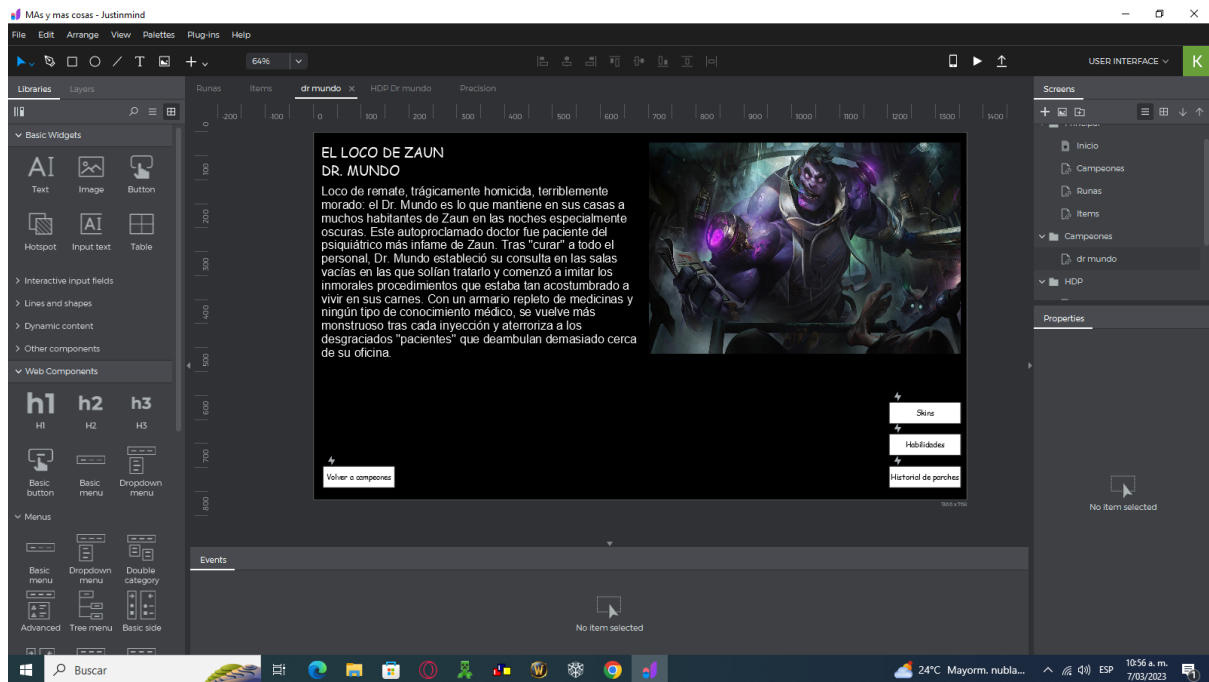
MAs y mas cosas - Justinmind

File Edit Arrange View Palettes Plug-ins Help

64%

USER INTERFACE

K

Libraries Layers

Basic Widgets

Text Image Button

Hotspot Input text Table

Interactive input fields

Lines and shapes

Dynamic content

Other components

Web Components

h1 h2 h3

H1 H2 H3

Basic button Basic menu Dropdown menu

Menus

Basic menu Dropdown menu Double category

Advanced Tree menu Basic side

Runas Items dr mundo × HDP Dr mundo Precision

-200 -100 0 100 200 300 400 500 600 700 800 900 1000 1100 1200 1300 1400

EL LOCO DE ZAUN
DR. MUNDO

Loco de remate, trágicamente homicida, terriblemente morado: el Dr. Mundo es lo que mantiene en sus casas a muchos habitantes de Zaun en las noches especialmente oscuras. Este autoproclamado doctor fue paciente del psiquiátrico más infame de Zaun. Tras "curar" a todo el personal, Dr. Mundo estableció su consulta en las salas vacías en las que solían tratarlo y comenzó a imitar los inmorales procedimientos que estaba tan acostumbrado a vivir en sus carnes. Con un armario repleto de medicinas y ningún tipo de conocimiento médico, se vuelve más monstruoso tras cada inyección y aterroriza a los desgraciados "pacientes" que deambulan demasiado cerca de su oficina.

Skins

Habilidades

Volver a campeones

Historial de parches

Events

No item selected

Screens

Inicio

Campeones

Runas

Items

Campeones

dr mundo

HDP

Properties

No item selected

Buscar

24°C Mayorm. nubla...

ESP

10:56 a. m.
7/03/2023